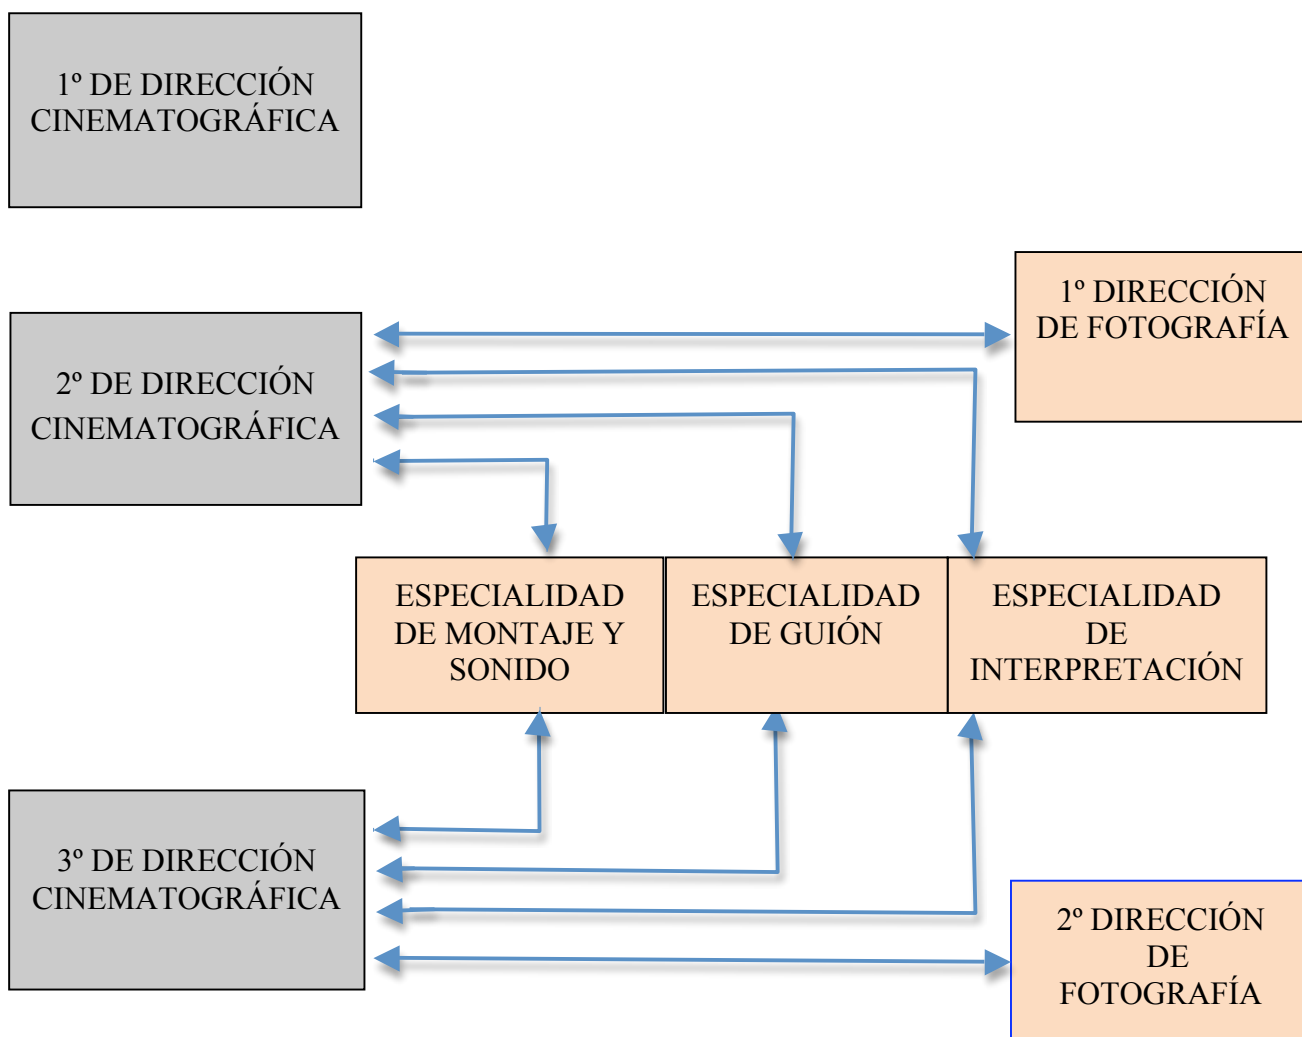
1º DE DIRECCIÓN CINEMATOGRÁFICA

1º DIRECCIÓN DE FOTOGRAFÍA

2º DE DIRECCIÓN CINEMATOGRÁFICA

ESPECIALIDAD DE MONTAJE Y SONIDO

ESPECIALIDAD DE GUIÓN

ESPECIALIDAD DE INTERPRETACIÓN

3º DE DIRECCIÓN CINEMATOGRÁFICA

2º DIRECCIÓN DE FOTOGRAFÍA